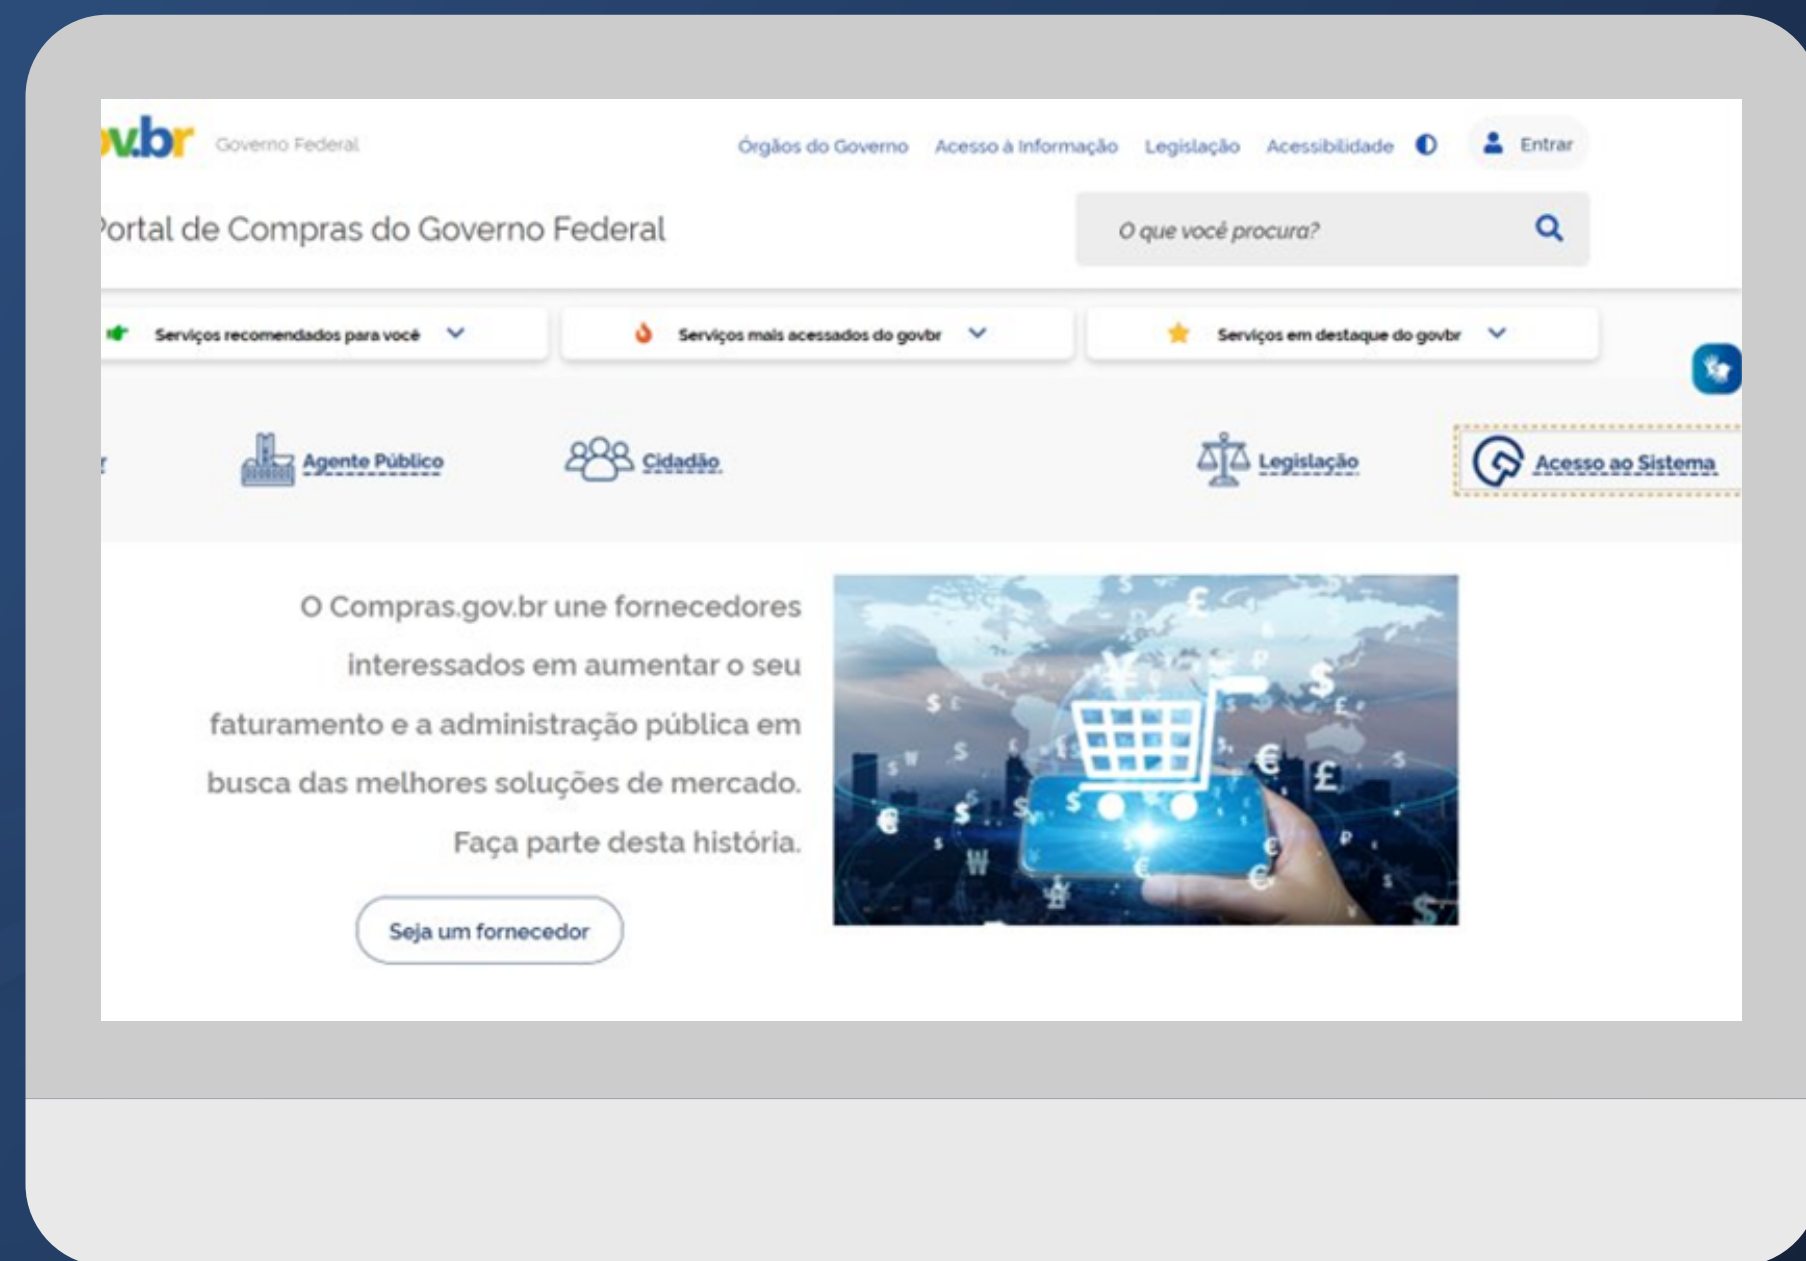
v.br Governo Federal

Órgãos do Governo Acesso à Informação Legislação Acessibilidade Entrar

ortal de Compras do Governo Federal

O que você procura?

Serviços recomendados para você

Serviços mais acessados do govbr

Serviços em destaque do govbr

r

Agente Público

Cidadão

Legislação

Acesso ao Sistema

O Compras.gov.br une fornecedores interessados em aumentar o seu faturamento e a administração pública em busca das melhores soluções de mercado. Faça parte desta história.

Seja um fornecedor